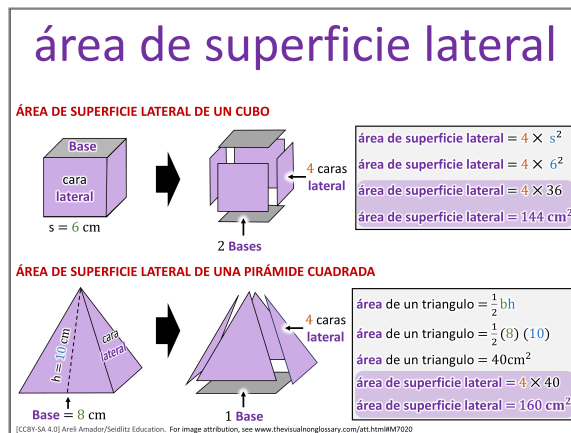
área de superficie lateral

ÁREA DE SUPERFICIE LATERAL DE UN CUBO

Base

cara lateral

s = 6 cm

4 caras lateral

2 Bases

área de superficie lateral = $4 \times s^2$

área de superficie lateral = $4 \times 6^2$

área de superficie lateral = $4 \times 36$

área de superficie lateral = 144 $cm^2$

ÁREA DE SUPERFICIE LATERAL DE UNA PIRÁMIDE CUADRADA

h = 10 cm

cara lateral

Base = 8 cm

4 caras lateral

1 Base

área de un triangulo = $\frac{1}{2}bh$

área de un triangulo = $\frac{1}{2}(8)(10)$

área de un triangulo = $40cm^2$

área de superficie lateral = $4 \times 40$

área de superficie lateral = 160 $cm^2$

[CCBY-SA 4.0] Areli Amador/Seidlitz Education. For image attribution, see www.thevisualnonglossary.com/att.html#M7020